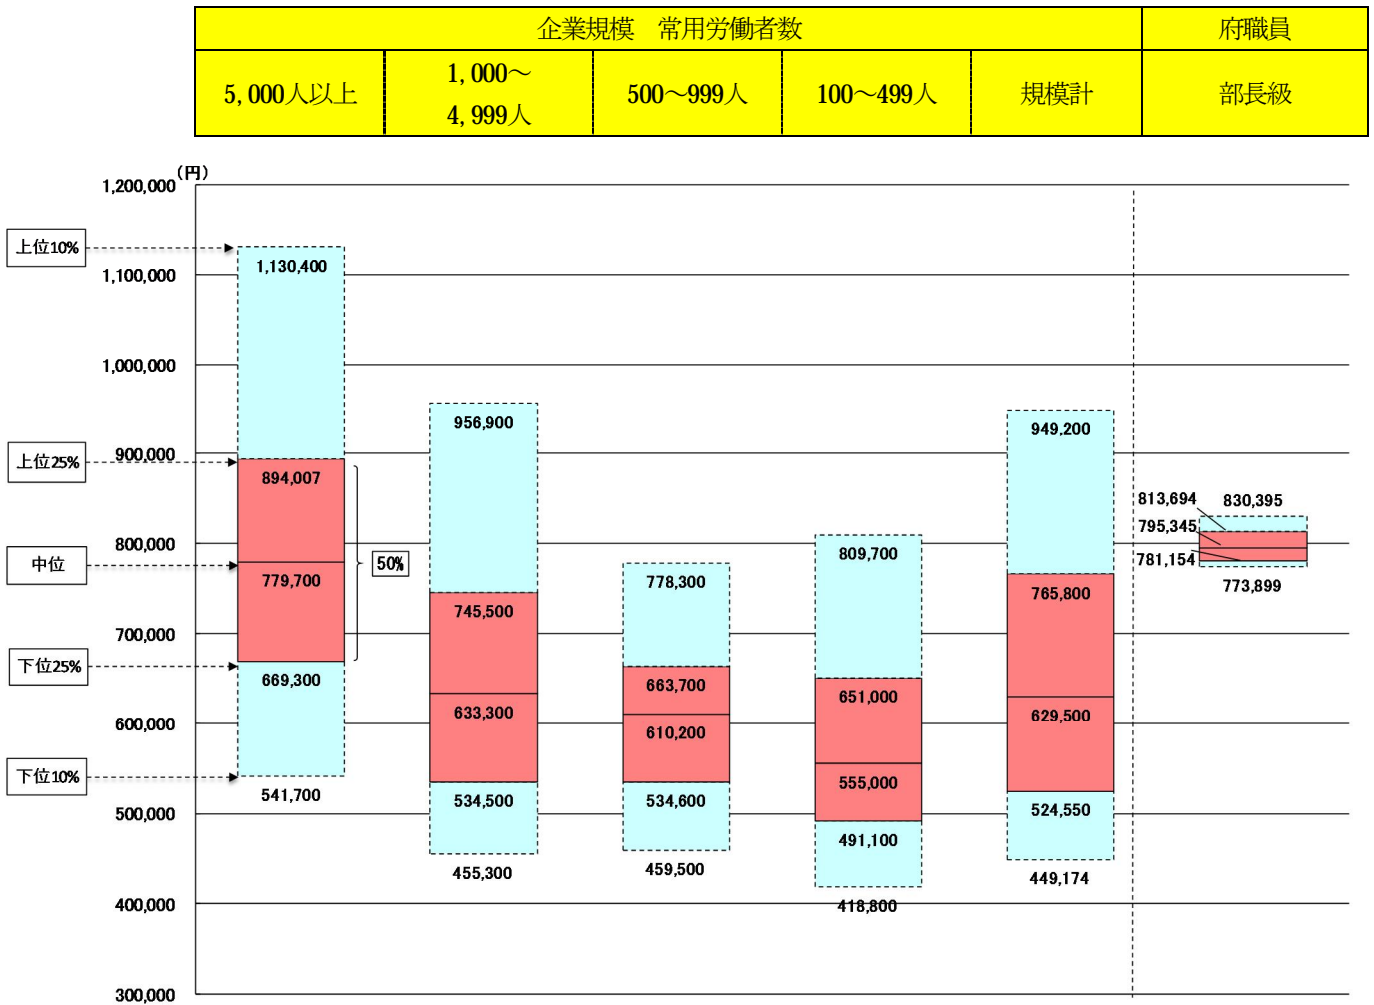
| 企業規模　常用労働者数 | | | | | 府職員 |
|---|---|---|---|---|---|
| 5, 000人以上 | 1, 000～ 4, 999人 | 500～999人 | 100～499人 | 規模計 | 部長級 |

(円)
1,200,000
1,100,000
1,000,000
900,000
800,000
700,000
600,000
500,000
400,000
300,000

上位10%
上位25%
中位
下位25%
下位10%
50%

1,130,400
894,007
779,700
669,300
541,700

956,900
745,500
633,300
534,500
455,300

778,300
663,700
610,200
534,600
459,500

809,700
651,000
555,000
491,100
418,800

949,200
765,800
629,500
524,550
449,174

813,694
830,395
795,345
781,154
773,899